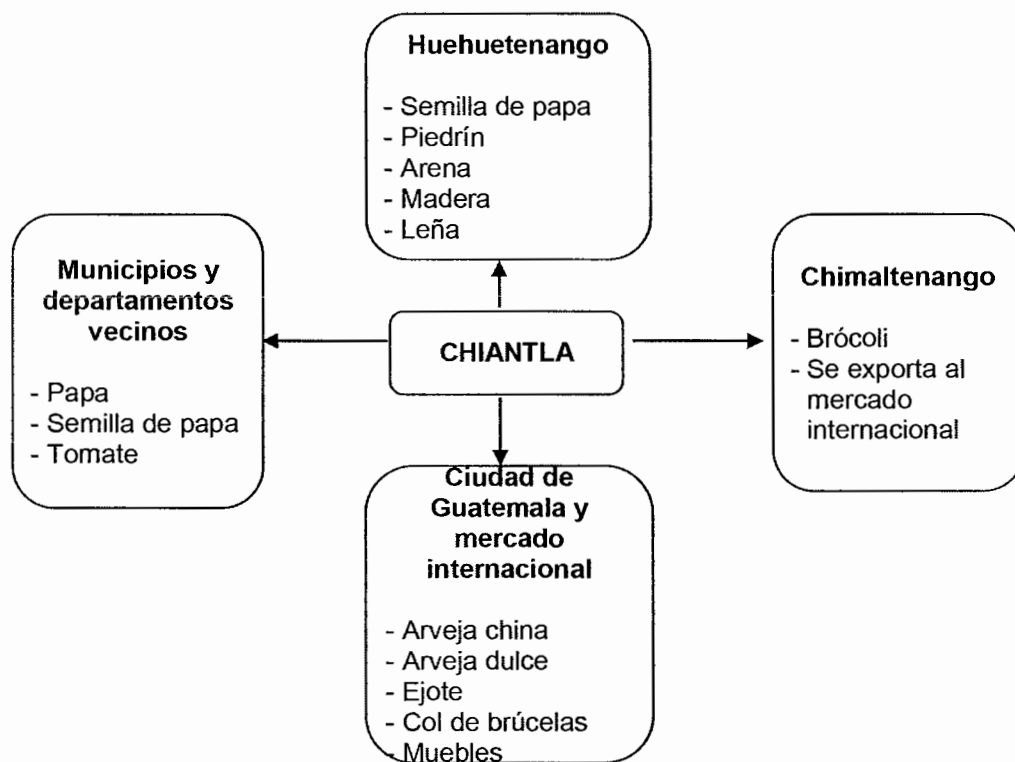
Huehuetenango

- Semilla de papa
- Piedrín
- Arena
- Madera
- Leña

Municipios y departamentos vecinos

- Papa
- Semilla de papa
- Tomate

CHIANTLA

Chimaltenango

- Brócoli
- Se exporta al mercado internacional

Ciudad de Guatemala y mercado internacional

- Arveja china
- Arveja dulce
- Ejote
- Col de brúcelas
- Muebles